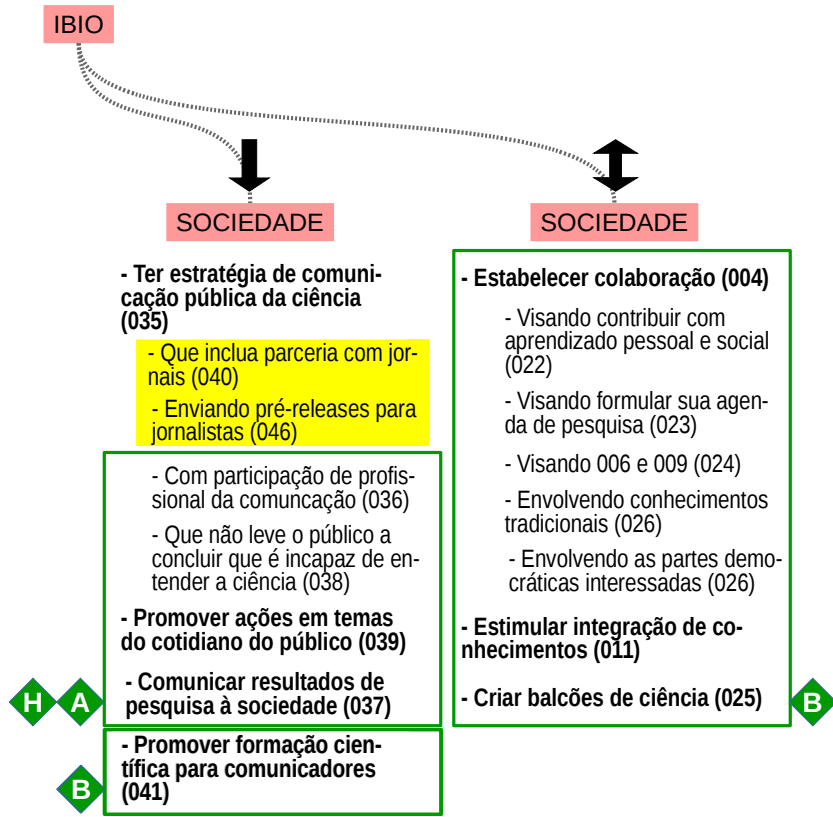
IBIO

SOCIEDADE

SOCIEDADE

- Ter estratégia de comunicação pública da ciência (035)

- Que inclua parceria com jornais (040)

- Enviando pré-releases para jornalistas (046)

- Com participação de profissional da comuncação (036)

- Que não leve o público a concluir que é incapaz de entender a ciência (038)

- Promover ações em temas do cotidiano do público (039)

H A - Comunicar resultados de pesquisa à sociedade (037)

- Promover formação científica para comunicadores (041)

B

- Estabelecer colaboração (004)

- Visando contribuir com aprendizado pessoal e social (022)

- Visando formular sua agenda de pesquisa (023)

- Visando 006 e 009 (024)

- Envolvendo conhecimentos tradicionais (026)

- Envolvendo as partes democráticas interessadas (026)

- Estimular integração de conhecimentos (011)

- Criar balcões de ciência (025)

B